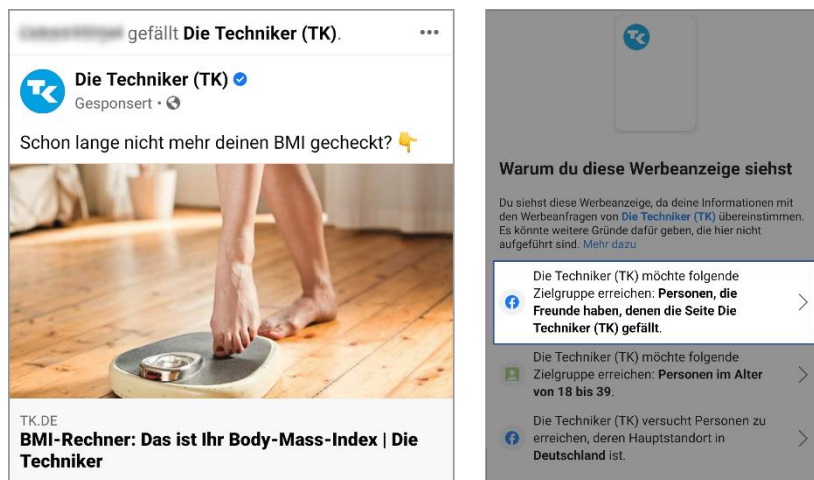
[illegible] gefällt Die Techniker (TK).

Die Techniker (TK)
Gesponsert ·

Schon lange nicht mehr deinen BMI gecheckt? 👇

TK.DE
BMI-Rechner: Das ist Ihr Body-Mass-Index | Die Techniker

Warum du diese Werbeanzeige siehst

Du siehst diese Werbeanzeige, da deine Informationen mit den Werbeanfragen von Die Techniker (TK) übereinstimmen. Es könnte weitere Gründe dafür geben, die hier nicht aufgeführt sind. Mehr dazu

Die Techniker (TK) möchte folgende Zielgruppe erreichen: Personen, die Freunde haben, denen die Seite Die Techniker (TK) gefällt.

Die Techniker (TK) möchte folgende Zielgruppe erreichen: Personen im Alter von 18 bis 39.

Die Techniker (TK) versucht Personen zu erreichen, deren Hauptstandort in Deutschland ist.